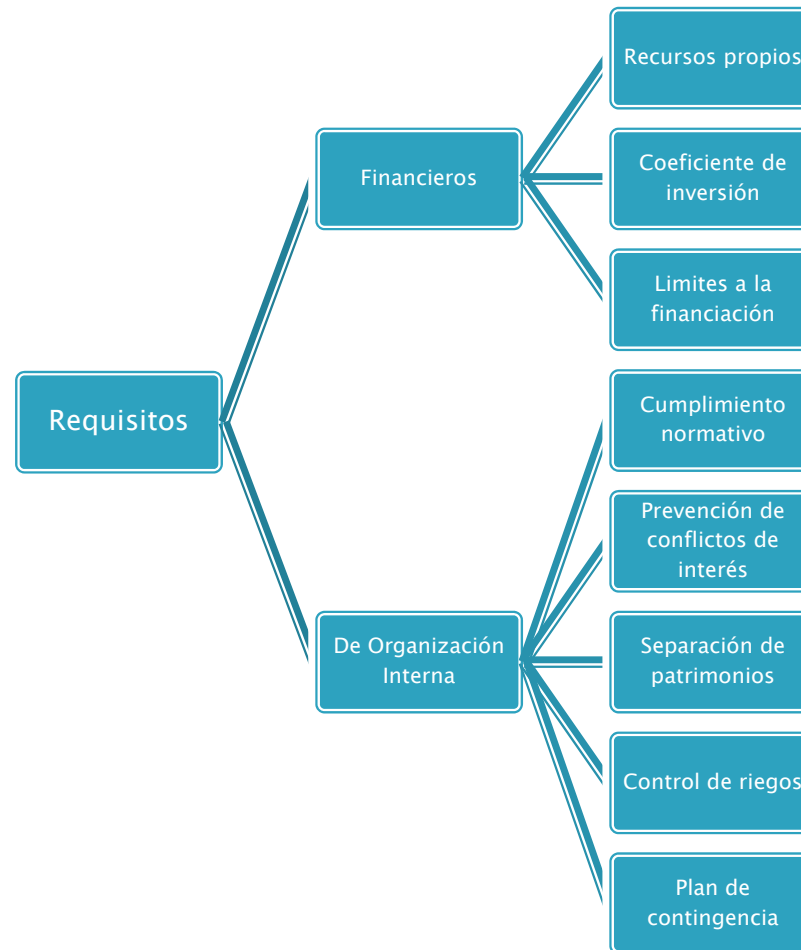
Requisitos

Financieros

Recursos propios

Coeficiente de inversión

Limites a la financiación

De Organización Interna

Cumplimiento normativo

Prevención de conflictos de interés

Separación de patrimonios

Control de riegos

Plan de contingencia